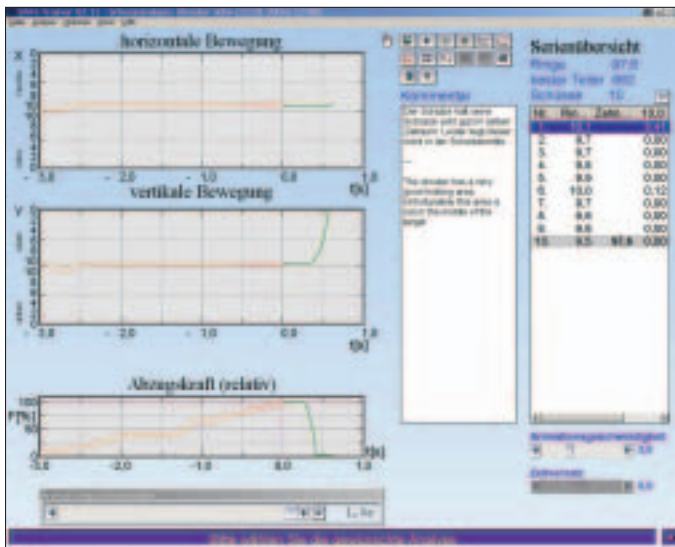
horizontale Bewegung

X

-3.0 -2.0 -1.0 0.0 1.0 t[s]

vertikale Bewegung

Y

-3.0 -2.0 -1.0 0.0 1.0 t[s]

Abzugskraft (relativ)

100
F[%]
50
0

-3.0 -2.0 -1.0 0.0 1.0 t[s]

Kommentar

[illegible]

The shooter has a very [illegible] area. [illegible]

Serienübersicht

Ringe: 97.0
bester Teiler: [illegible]
Schüsse: 10

| Nr. | Ri. | Zeit | 10.0 |
|---|---|---|---|
| 1. | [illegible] | | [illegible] |
| 2. | 9.7 | | 0.80 |
| 3. | 9.7 | | 0.80 |
| 4. | 9.6 | | 0.80 |
| 5. | 9.9 | | 0.80 |
| 6. | 10.0 | | 0.12 |
| 7. | 9.7 | | 0.80 |
| 8. | 9.6 | | 0.80 |
| 9. | 9.6 | | 0.80 |
| 10. | 9.5 | 97.0 | 0.80 |

Animationsgeschwindigkeit

Zeitachse